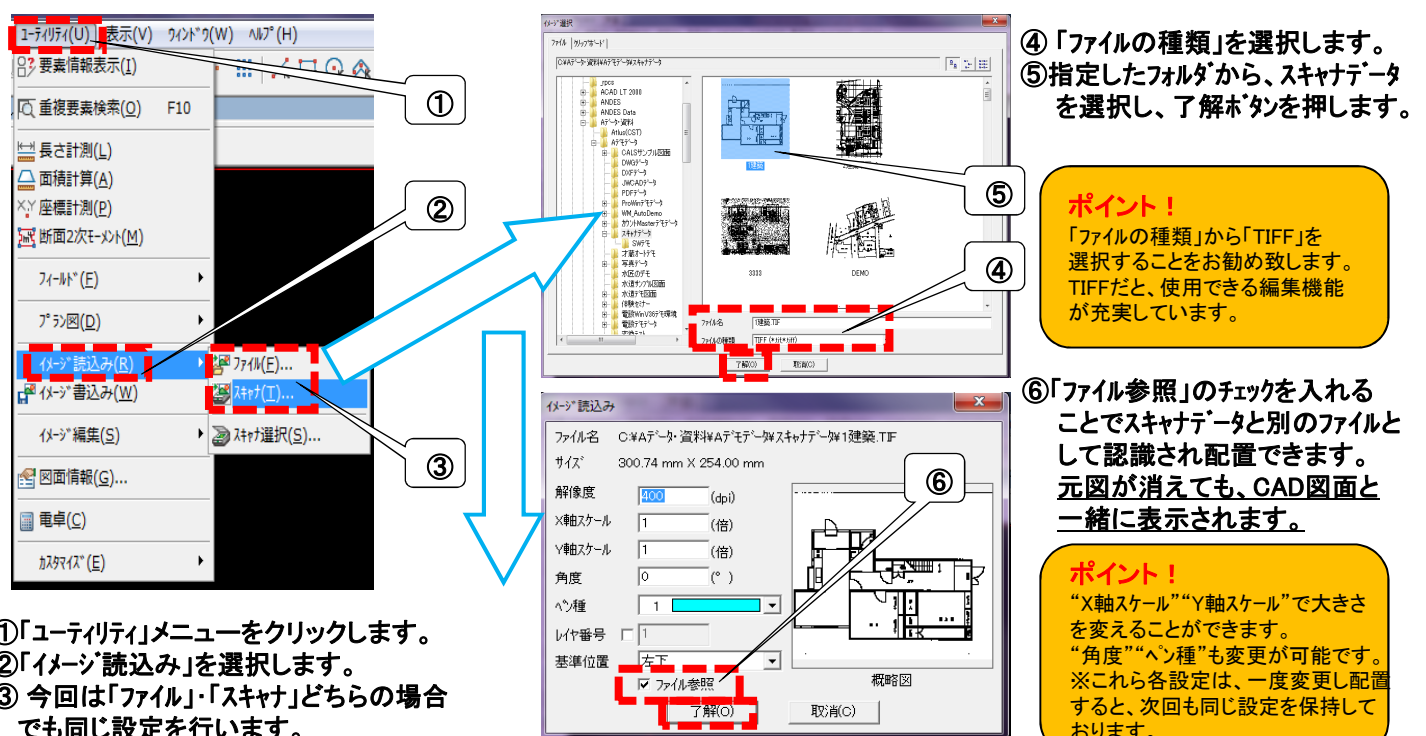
ﾕｰﾃｨﾘﾃｨ(U) 表示(V) ｳｨﾝﾄﾞｳ(W) ﾍﾙﾌﾟ(H)

要素情報表示(I)
重複要素検索(O) F10
長さ計測(L)
面積計算(A)
座標計測(P)
断面2次ﾓｰﾒﾝﾄ(M)
ﾌｨｰﾙﾄﾞ(F)
ﾌﾟﾗﾝ図(D)
ｲﾒｰｼﾞ読込み(R)
ｲﾒｰｼﾞ書込み(W)
ｲﾒｰｼﾞ編集(S)
図面情報(G)...
電卓(C)
ｶｽﾀﾏｲｽﾞ(E)

ﾌｧｲﾙ(F)...
ｽｷｬﾅ(T)...
ｽｷｬﾅ選択(S)...

①
②
③

①「ﾕｰﾃｨﾘﾃｨ」メニューをクリックします。
②「ｲﾒｰｼﾞ読込み」を選択します。
③ 今回は「ﾌｧｲﾙ」・「ｽｷｬﾅ」どちらの場合でも同じ設定を行います。

ｲﾒｰｼﾞ選択
ﾌｧｲﾙ ｸﾘｯﾌﾟﾎﾞｰﾄﾞ
C:¥Aﾃﾞｰﾀ･資料¥Aﾃﾞﾓﾃﾞｰﾀ¥ｽｷｬﾅﾃﾞｰﾀ
.ypcs
ACAD LT 2000
ANDES
ANDES Data
Aﾃﾞｰﾀ･資料
Atlus(CST)
Aﾃﾞﾓﾃﾞｰﾀ
CALSｻﾝﾌﾟﾙ図面
DWGﾃﾞｰﾀ
DXFﾃﾞｰﾀ
JWCADﾃﾞｰﾀ
PDFﾃﾞｰﾀ
ProWinﾃﾞﾓﾃﾞｰﾀ
WM_AutoDemo
ｶｳﾝﾄMasterﾃﾞﾓﾃﾞｰﾀ
ｽｷｬﾅﾃﾞｰﾀ
SWﾃﾞﾓ
才蔵ｶｰﾄﾞﾃﾞﾓ
写真ﾃﾞｰﾀ
水匠のﾃﾞﾓ
水道ｻﾝﾌﾟﾙ図面
水道ﾃﾞﾓ図面
積算ｾﾐﾅｰ
電設WinV36ﾃﾞﾓ環境
電設ﾃﾞﾓﾃﾞｰﾀ
1建築
3333
DEMO
ﾌｧｲﾙ名 1建築.TIF
ﾌｧｲﾙの種類 TIFF (*.tif;*.tiff)
了解(O) 取消(C)

⑤
④

④「ﾌｧｲﾙの種類」を選択します。
⑤指定したﾌｫﾙﾀﾞから、ｽｷｬﾅﾃﾞｰﾀを選択し、了解ﾎﾞﾀﾝを押します。

ポイント！
「ﾌｧｲﾙの種類」から「TIFF」を選択することをお勧め致します。TIFFだと、使用できる編集機能が充実しています。

ｲﾒｰｼﾞ読込み
ﾌｧｲﾙ名 C:¥Aﾃﾞｰﾀ･資料¥Aﾃﾞﾓﾃﾞｰﾀ¥ｽｷｬﾅﾃﾞｰﾀ¥1建築.TIF
ｻｲｽﾞ 300.74 mm X 254.00 mm
解像度 400 (dpi)
X軸ｽｹｰﾙ 1 (倍)
Y軸ｽｹｰﾙ 1 (倍)
角度 0 (° )
ﾍﾟﾝ種 1
ﾚｲﾔ番号 1
基準位置 左下
ﾌｧｲﾙ参照
概略図
了解(O) 取消(C)

⑥

⑥「ﾌｧｲﾙ参照」のﾁｪｯｸを入れることでｽｷｬﾅﾃﾞｰﾀと別のﾌｧｲﾙとして認識され配置できます。元図が消えても、CAD図面と一緒に表示されます。

ポイント！
"X軸ｽｹｰﾙ""Y軸ｽｹｰﾙ"で大きさを変えることができます。
"角度""ﾍﾟﾝ種"も変更が可能です。
※これら各設定は、一度変更し配置すると、次回も同じ設定を保持しております。